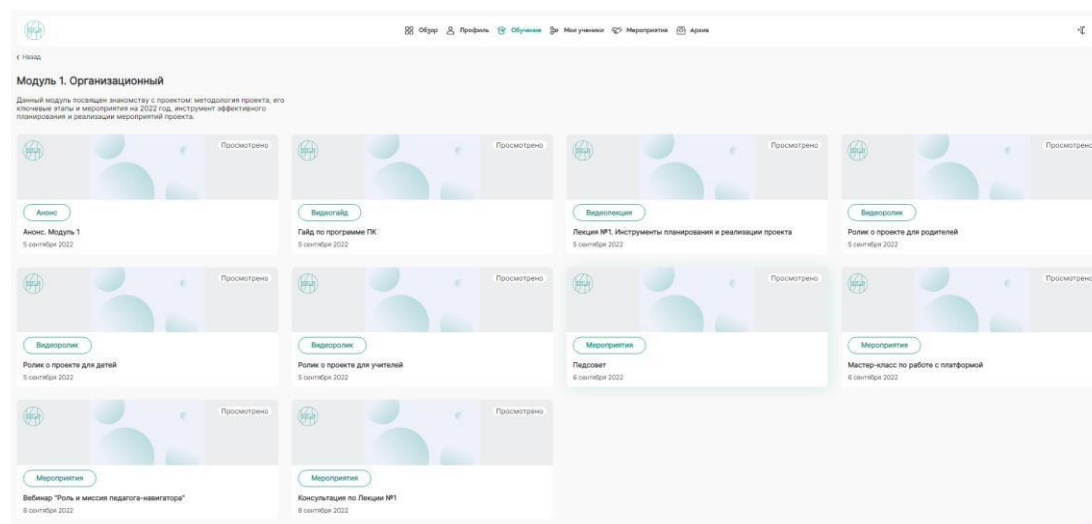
Обзор Профиль Обучение Мои ученики Мероприятия Архив

< Назад

Модуль 1. Организационный

Данный модуль посвящен знакомству с проектом: методология проекта, его ключевые этапы и мероприятия на 2022 год, инструмент эффективного планирования и реализации мероприятий проекта.

Просмотрено
Анонс
Анонс. Модуль 1
5 сентября 2022

Просмотрено
Видеогайд
Гайд по программе ПК
5 сентября 2022

Просмотрено
Видеолекция
Лекция №1. Инструменты планирования и реализации проекта
5 сентября 2022

Просмотрено
Видеоролик
Ролик о проекте для родителей
5 сентября 2022

Просмотрено
Видеоролик
Ролик о проекте для детей
5 сентября 2022

Просмотрено
Видеоролик
Ролик о проекте для учителей
5 сентября 2022

Просмотрено
Мероприятия
Педсовет
6 сентября 2022

Просмотрено
Мероприятия
Мастер-класс по работе с платформой
6 сентября 2022

Просмотрено
Мероприятия
Вебинар "Роль и миссия педагога-навигатора"
8 сентября 2022

Просмотрено
Мероприятия
Консультация по Лекции №1
8 сентября 2022